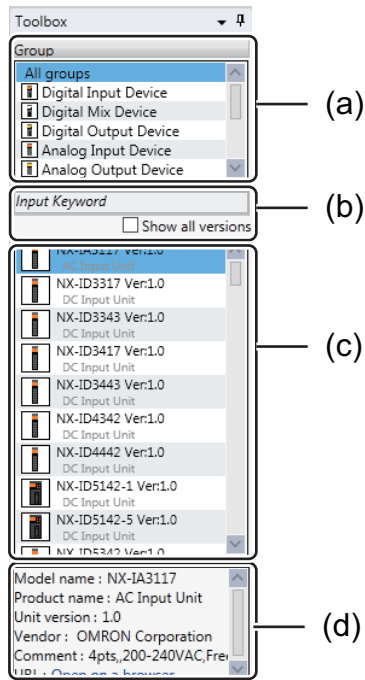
Toolbox

Group

All groups

Digital Input Device

Digital Mix Device

Digital Output Device

Analog Input Device

Analog Output Device

(a)

Input Keyword

Show all versions

(b)

NX-IA3117 Ver.1.0

AC Input Unit

NX-ID3317 Ver.1.0

DC Input Unit

NX-ID3343 Ver.1.0

DC Input Unit

NX-ID3417 Ver.1.0

DC Input Unit

NX-ID3443 Ver.1.0

DC Input Unit

NX-ID4342 Ver.1.0

DC Input Unit

NX-ID4442 Ver.1.0

DC Input Unit

NX-ID5142-1 Ver.1.0

DC Input Unit

NX-ID5142-5 Ver.1.0

DC Input Unit

NX-ID5342 Ver.1.0

(c)

Model name : NX-IA3117

Product name : AC Input Unit

Unit version : 1.0

Vendor : OMRON Corporation

Comment : 4pts,,200-240VAC,Fre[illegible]

URL : Open on a browser

(d)